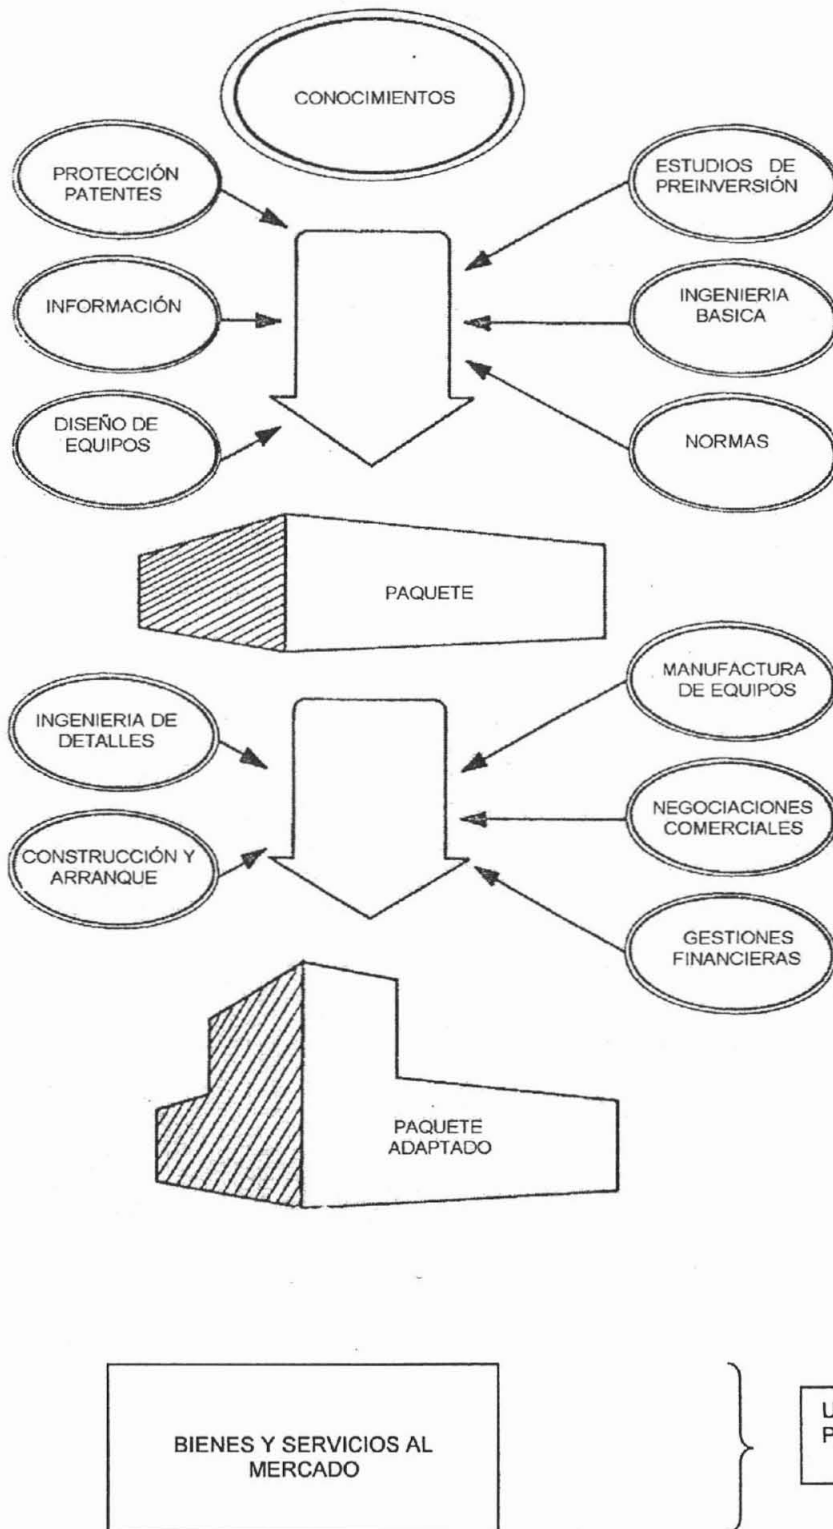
CONOCIMIENTOS

PROTECCIÓN PATENTES

ESTUDIOS DE PREINVERSIÓN

INFORMACIÓN

INGENIERIA BASICA

DISEÑO DE EQUIPOS

NORMAS

PAQUETE

MANUFACTURA DE EQUIPOS

INGENIERIA DE DETALLES

NEGOCIACIONES COMERCIALES

CONSTRUCCIÓN Y ARRANQUE

GESTIONES FINANCIERAS

PAQUETE ADAPTADO

BIENES Y SERVICIOS AL MERCADO

L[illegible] P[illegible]